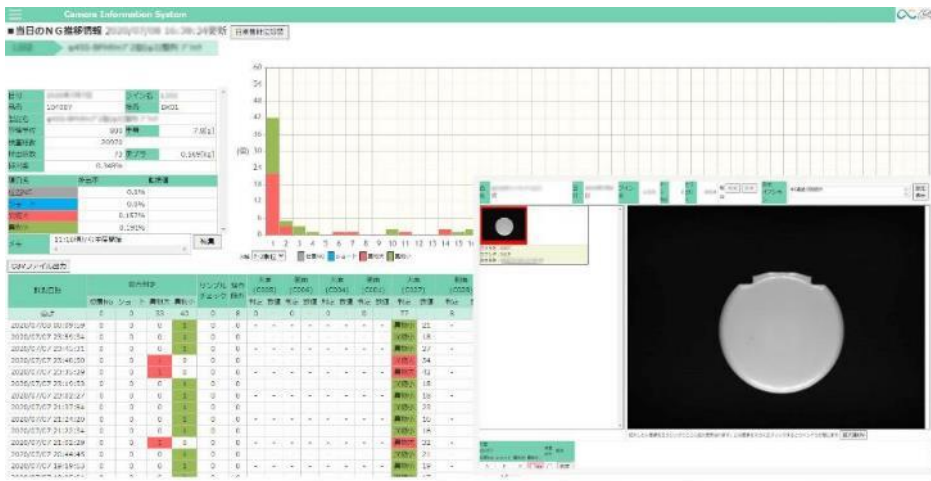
Camera Information System

■当日のＮＧ推移情報 2020/07/08 16:38:24更新 日常点検記録照

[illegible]

日付 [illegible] ライン名 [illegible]
品番 10*037 型番 DK01
製品名 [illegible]
設備番号 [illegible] 重量 7.8[g]
検査総数 20073
検出回数 72 ロス重量 0.169[kg]
検出率 0.349%

項目名 割合(率) 基準値
位置NG 0.0%
ショート 0.0%
欠陥大 0.157%
異物小 0.191%

メモ 11:10異物小多発報告 転送

CSVファイル出力

60
54
48
42
36
(回) 30
24
18
12
6
0
1 2 3 4 5 6 7 8 9 10 11 12 13 14 15 16

位置NG ショート 欠陥大 異物小

| 検査日時 | 位置NG | ショート | 欠陥大 | 異物小 | サンプル チェック | 操作 数 | | | | | | | | | 判定 | 数値 | |
|---|---|---|---|---|---|---|---|---|---|---|---|---|---|---|---|---|---|
| 合計 | 0 | 0 | 33 | 40 | 0 | 0 | 0 | | 0 | | 0 | | 0 | | 77 | | 0 |
| 2020/07/08 00:59:19 | 0 | 0 | 0 | 1 | 0 | 0 | | | | | | | | | 異物小 | 21 | |
| 2020/07/07 23:56:34 | 0 | 0 | 0 | 1 | 0 | 0 | | | | | | | | | 異物小 | 18 | |
| 2020/07/07 23:45:31 | 0 | 0 | 0 | 1 | 0 | 0 | | | | | | | | | 異物小 | 27 | |
| 2020/07/07 23:40:30 | 0 | 0 | 1 | 0 | 0 | 0 | | | | | | | | | 欠陥大 | 34 | |
| 2020/07/07 23:31:29 | 0 | 0 | 1 | 0 | 0 | 0 | | | | | | | | | 欠陥大 | 42 | |
| 2020/07/07 23:10:33 | 0 | 0 | 0 | 1 | 0 | 0 | | | | | | | | | 異物小 | 16 | |
| 2020/07/07 22:32:27 | 0 | 0 | 0 | 1 | 0 | 0 | | | | | | | | | 異物小 | 16 | |
| 2020/07/07 21:57:44 | 0 | 0 | 0 | 1 | 0 | 0 | | | | | | | | | 異物小 | 19 | |
| 2020/07/07 21:27:20 | 0 | 0 | 0 | 1 | 0 | 0 | | | | | | | | | 異物小 | 20 | |
| 2020/07/07 21:17:24 | 0 | 0 | 0 | 1 | 0 | 0 | | | | | | | | | 異物小 | 18 | |
| 2020/07/07 21:02:29 | 0 | 0 | 1 | 0 | 0 | 0 | | | | | | | | | 欠陥大 | 30 | |
| 2020/07/07 20:44:45 | 0 | 0 | 0 | 1 | 0 | 0 | | | | | | | | | 異物小 | 18 | |
| 2020/07/07 19:19:53 | 0 | 0 | 0 | 1 | 0 | 0 | | | | | | | | | 異物小 | 19 | |

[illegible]